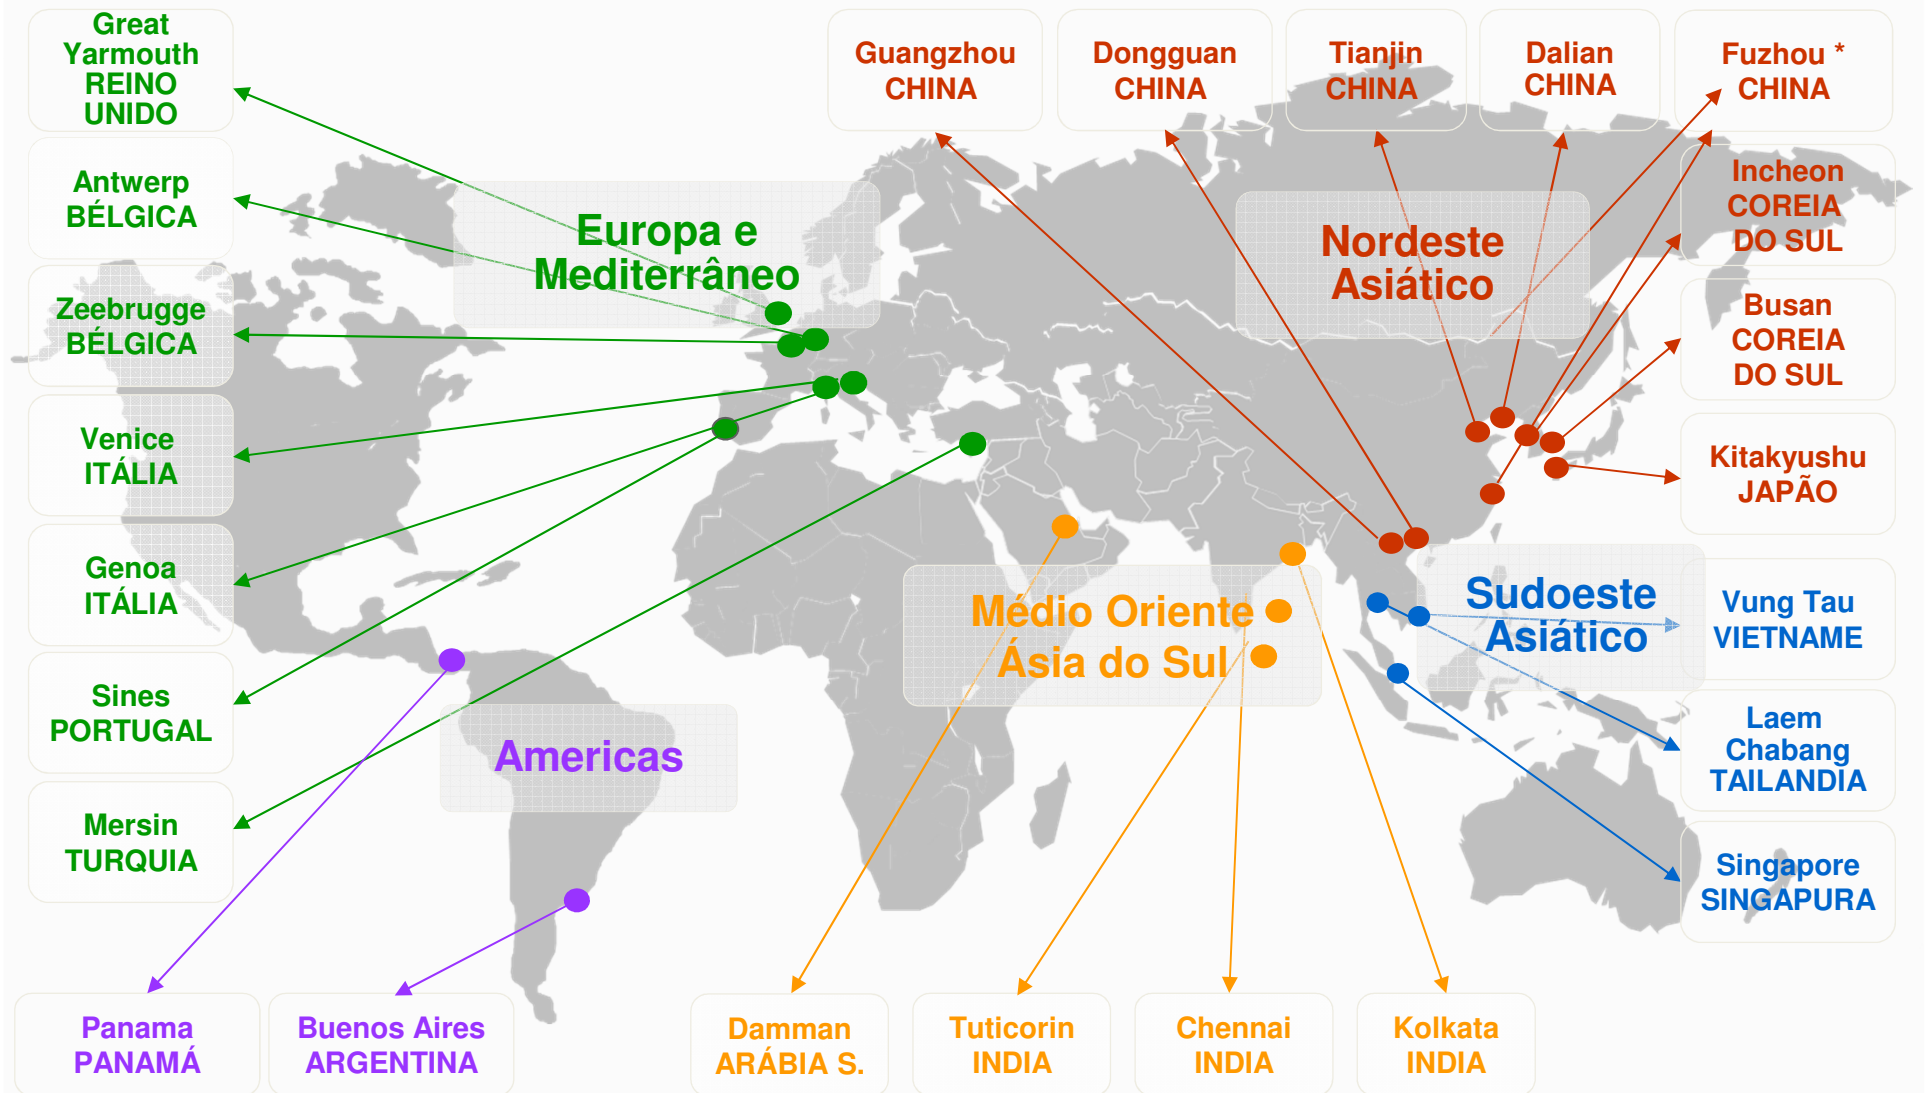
Great Yarmouth REINO UNIDO

Antwerp BÉLGICA

Zeebrugge BÉLGICA

Venice ITÁLIA

Genoa ITÁLIA

Sines PORTUGAL

Mersin TURQUIA

Guangzhou CHINA

Dongguan CHINA

Tianjin CHINA

Dalian CHINA

Fuzhou * CHINA

Incheon COREIA DO SUL

Busan COREIA DO SUL

Kitakyushu JAPÃO

Vung Tau VIETNAME

Laem Chabang TAILANDIA

Singapore SINGAPURA

Europa e Mediterrâneo

Nordeste Asiático

Sudoeste Asiático

Médio Oriente Ásia do Sul

Americas

Panama PANAMÁ

Buenos Aires ARGENTINA

Damman ARÁBIA S.

Tuticorin INDIA

Chennai INDIA

Kolkata INDIA